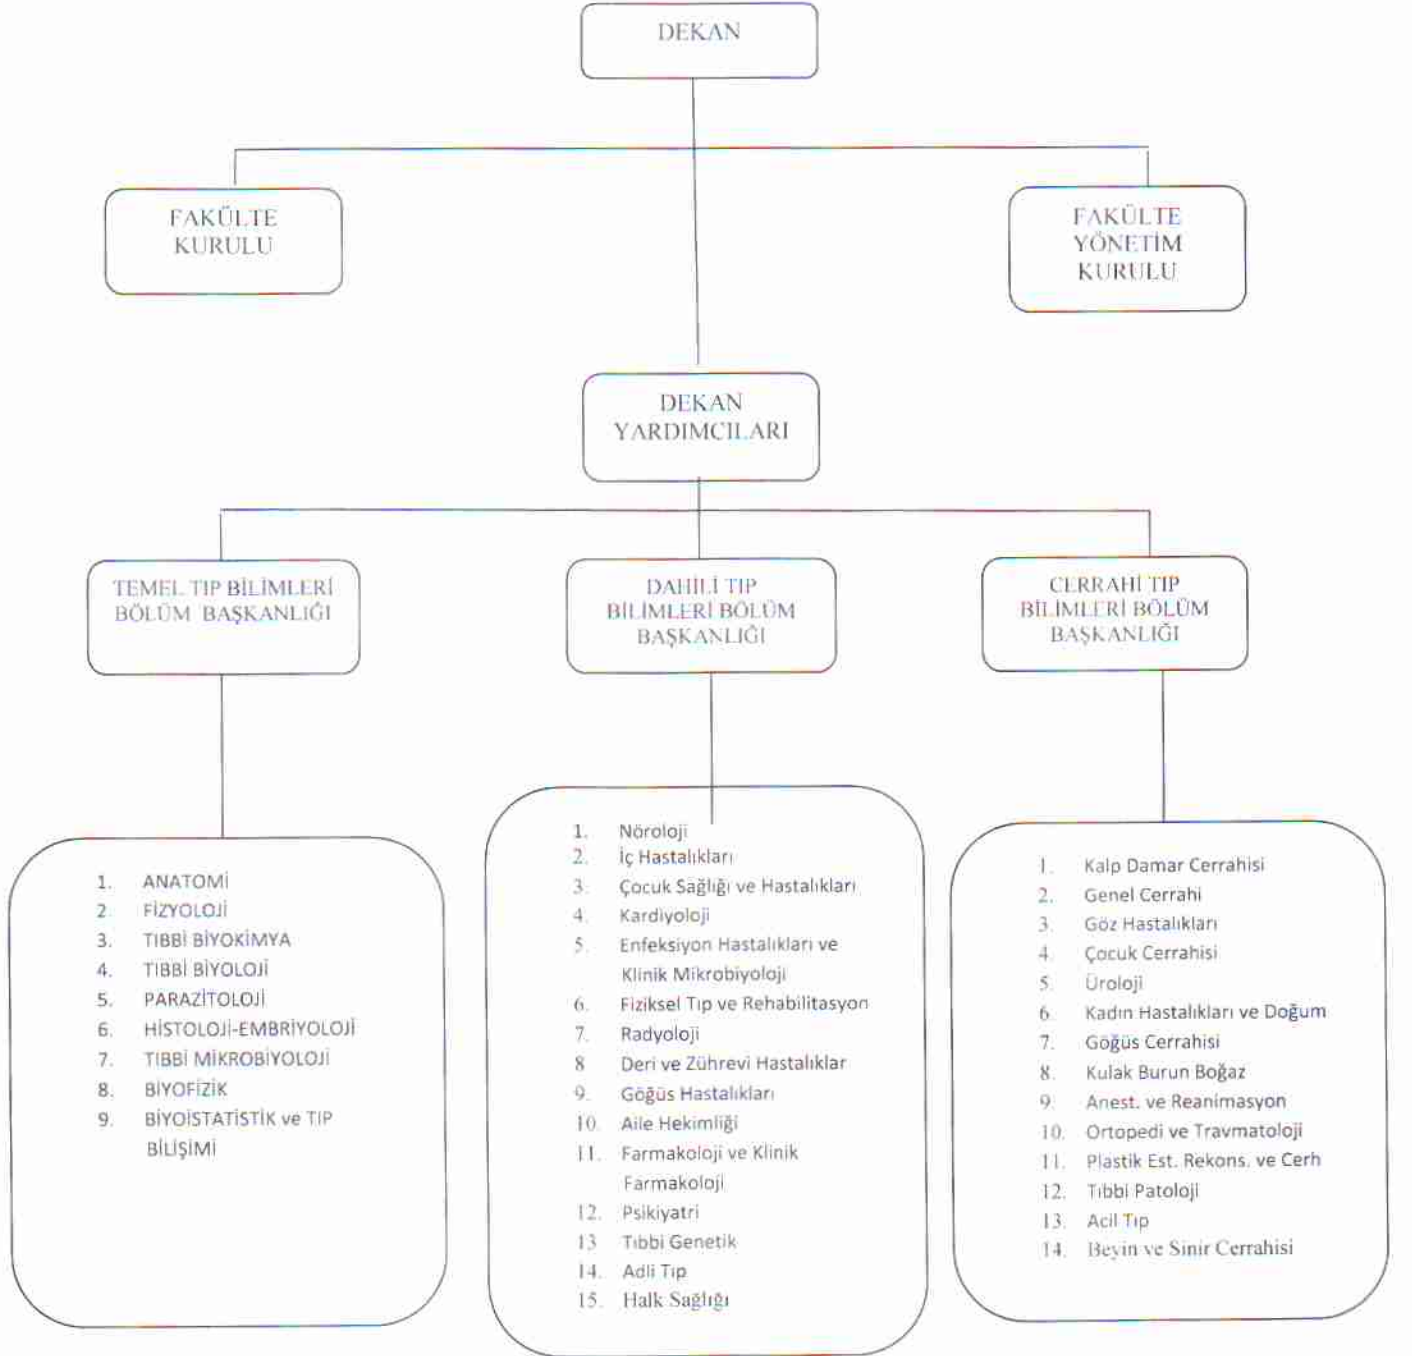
DEKAN

FAKÜLTE KURULU

FAKÜLTE YÖNETİM KURULU

DEKAN YARDIMCILARI

TEMEL TIP BİLİMLERİ BÖLÜM BAŞKANLIĞI

DAHİLİ TIP BİLİMLERİ BÖLÜM BAŞKANLIĞI

CERRAHİ TIP BİLİMLERİ BÖLÜM BAŞKANLIĞI

1. ANATOMİ
2. FİZYOLOJİ
3. TIBBİ BİYOKİMYA
4. TIBBİ BİYOLOJİ
5. PARAZİTOLOJİ
6. HİSTOLOJİ-EMBRİYOLOJİ
7. TIBBİ MİKROBİYOLOJİ
8. BİYOFİZİK
9. BİYOİSTATİSTİK ve TIP BİLİŞİMİ

1. Nöroloji
2. İç Hastalıkları
3. Çocuk Sağlığı ve Hastalıkları
4. Kardiyoloji
5. Enfeksiyon Hastalıkları ve Klinik Mikrobiyoloji
6. Fiziksel Tıp ve Rehabilitasyon
7. Radyoloji
8. Deri ve Zührevi Hastalıklar
9. Göğüs Hastalıkları
10. Aile Hekimliği
11. Farmakoloji ve Klinik Farmakoloji
12. Psikiyatri
13. Tıbbi Genetik
14. Adli Tıp
15. Halk Sağlığı

1. Kalp Damar Cerrahisi
2. Genel Cerrahi
3. Göz Hastalıkları
4. Çocuk Cerrahisi
5. Üroloji
6. Kadın Hastalıkları ve Doğum
7. Göğüs Cerrahisi
8. Kulak Burun Boğaz
9. Anest. ve Reanimasyon
10. Ortopedi ve Travmatoloji
11. Plastik Est. Rekons. ve Cerh
12. Tıbbi Patoloji
13. Acil Tıp
14. Beyin ve Sinir Cerrahisi